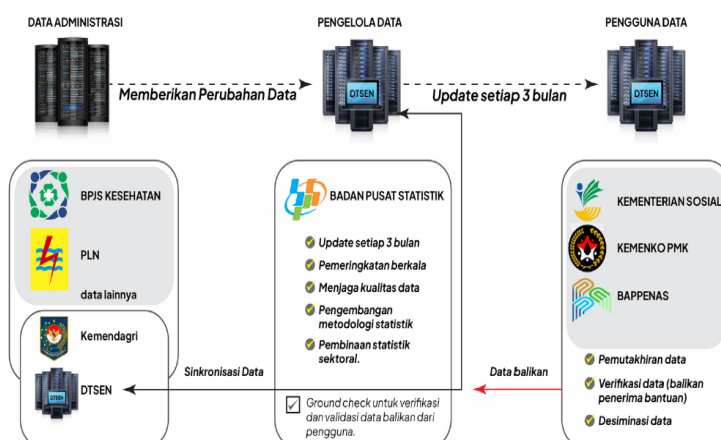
DATA ADMINISTRASI

PENGELOLA DATA

PENGGUNA DATA

Memberikan Perubahan Data

DTSEN

Update setiap 3 bulan

DTSEN

BPJS KESEHATAN

PLN

data lainnya

Kemendagri

DTSEN

Sinkronisasi Data

BADAN PUSAT STATISTIK

Update setiap 3 bulan

Pemeringkatan berkala

Menjaga kualitas data

Pengembangan metodologi statistik

Pembinaan statistik sektoral.

Ground check untuk verifikasi dan validasi data balikan dari pengguna.

Data balikan

KEMENTERIAN SOSIAL

KEMENKO PMK

BAPPENAS

Pemutakhiran data

Verifikasi data (balikan penerima bantuan)

Desiminasi data